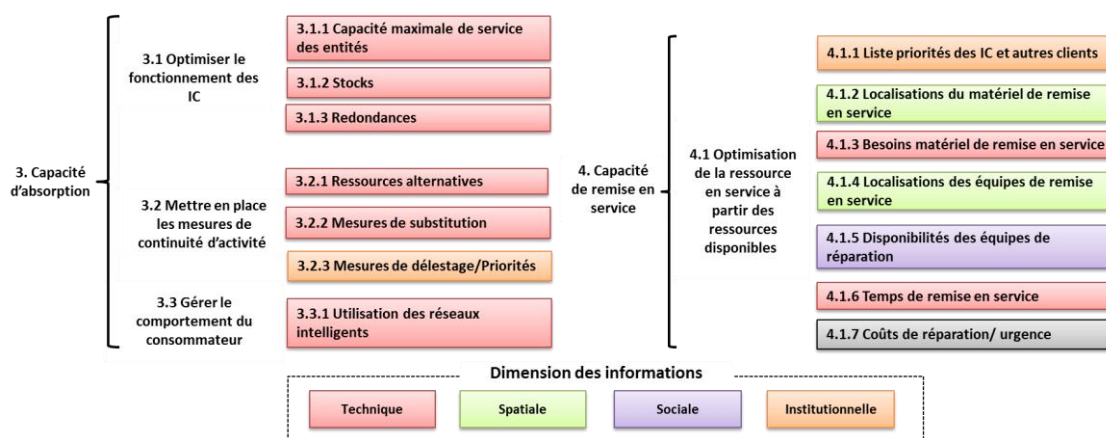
3. Capacité d'absorption

3.1 Optimiser le fonctionnement des IC

3.1.1 Capacité maximale de service des entités

3.1.2 Stocks

3.1.3 Redondances

3.2 Mettre en place les mesures de continuité d'activité

3.2.1 Ressources alternatives

3.2.2 Mesures de substitution

3.2.3 Mesures de délestage/Priorités

3.3 Gérer le comportement du consommateur

3.3.1 Utilisation des réseaux intelligents

4. Capacité de remise en service

4.1 Optimisation de la ressource en service à partir des ressources disponibles

4.1.1 Liste priorités des IC et autres clients

4.1.2 Localisations du matériel de remise en service

4.1.3 Besoins matériel de remise en service

4.1.4 Localisations des équipes de remise en service

4.1.5 Disponibilités des équipes de réparation

4.1.6 Temps de remise en service

4.1.7 Coûts de réparation/ urgence

Dimension des informations

Technique

Spatiale

Sociale

Institutionnelle